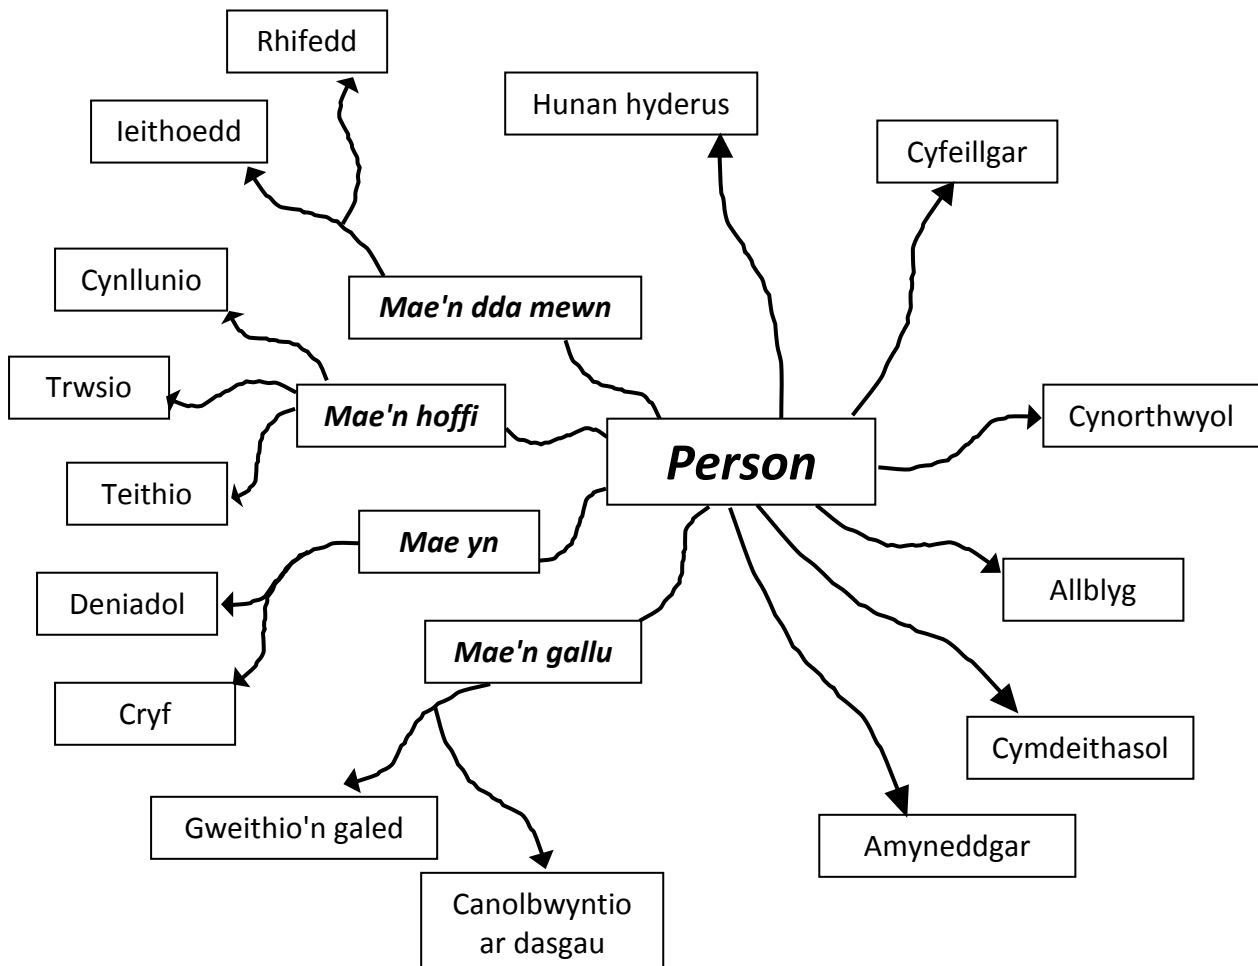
Person

Mae'n dda mewn
Ieithoedd
Rhifedd

Mae'n hoffi
Cynllunio
Trwsio
Teithio

Mae yn
Deniadol
Cryf

Mae'n gallu
Gweithio'n galed
Canolbwyntio ar dasgau

Hunan hyderus
Cyfeillgar
Cynorthwyol
Allblyg
Cymdeithasol
Amyneddgar